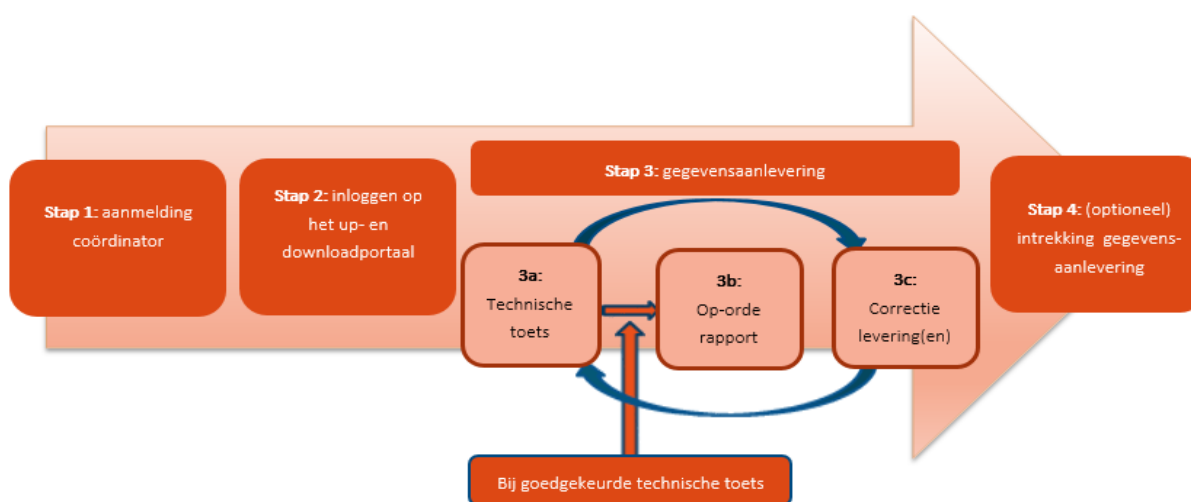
**Stap 1:** aanmelding coördinator

**Stap 2:** inloggen op het up- en downloadportaal

**Stap 3:** gegevensaanlevering

**3a:** Technische toets

**3b:** Op-orde rapport

**3c:** Correctie levering(en)

**Stap 4:** (optioneel) intrekking gegevensaanlevering

Bij goedgekeurde technische toets